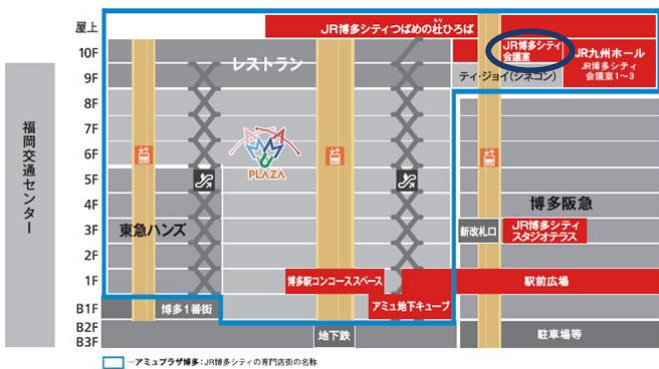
屋上
10F
9F
8F
7F
6F
5F
4F
3F
2F
1F
B1F
B2F
B3F

福岡交通センター

JR博多シティつばめの杜ひろば
もり

JR博多シティ会議室
JR九州ホール
JR博多シティ会議室1〜3

レストラン
ティ・ジョイ(シネコン)

PLAZA

博多阪急

東急ハンズ

新改札口
JR博多シティスタジオテラス

博多駅コンコーススペース
駅前広場

博多1番街
アミュ地下キューブ

地下鉄
駐車場等

ーアミュプラザ博多：JR博多シティの専門店街の名称